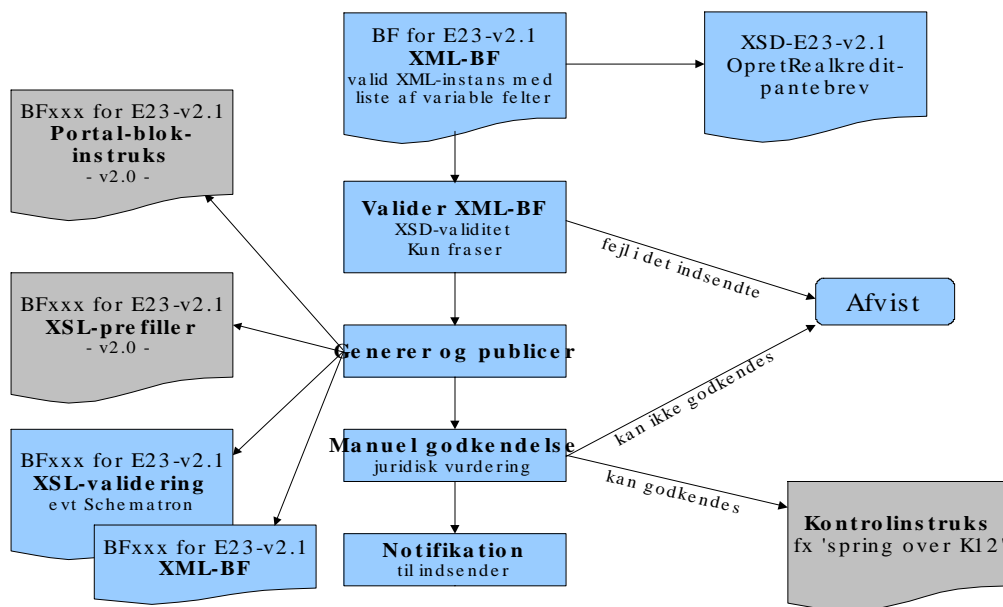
BF for E23-v2.1
**XML-BF**
valid XML-instans med liste af variable felter

XSD-E23-v2.1
OpretRealkredit-pantebrev

BFxxx for E23-v2.1
**Portal-blok-instruks**
- v2.0 -

**Valider XML-BF**
XSD-validitet
Kun fraser

fejl i det indsendte

Afvist

BFxxx for E23-v2.1
**XSL-prefiller**
- v2.0 -

**Generer og publicer**

kan ikke godkendes

BFxxx for E23-v2.1
**XSL-validering**
evt Schematron

**Manuel godkendelse**
juridisk vurdering

kan godkendes

BFxxx for E23-v2.1
**XML-BF**

**Notifikation**
til indsender

**Kontrolinstruks**
fx 'spring over K12'